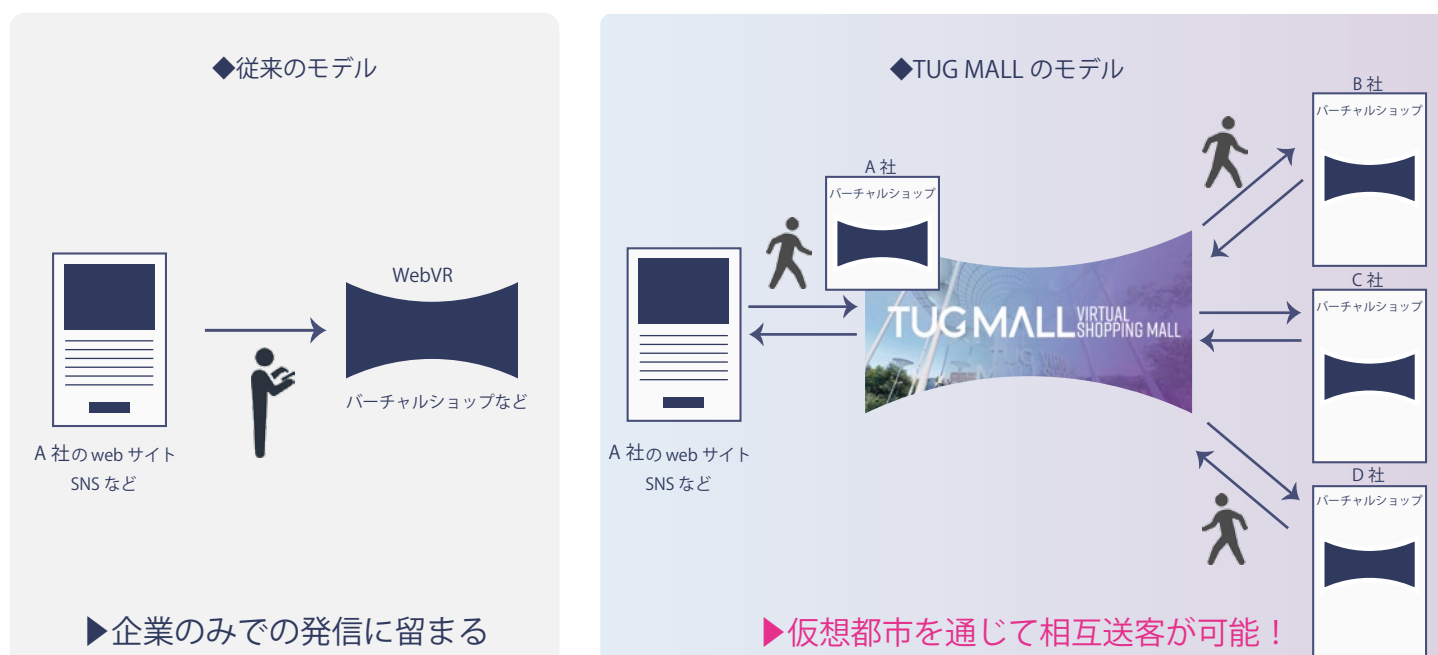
◆従来のモデル

A 社の web サイト
SNS など

WebVR

バーチャルショップなど

▶企業のみでの発信に留まる

◆TUG MALL のモデル

A 社
バーチャルショップ

A 社の web サイト
SNS など

TUG MALL VIRTUAL SHOPPING MALL

B 社
バーチャルショップ

C 社
バーチャルショップ

D 社
バーチャルショップ

▶仮想都市を通じて相互送客が可能！